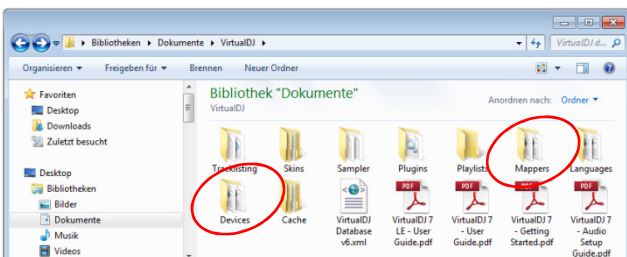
Bibliotheken ▸ Dokumente ▸ VirtualDJ ▸

VirtualDJ d...

Organisieren ▾ Freigeben für ▾ Brennen Neuer Ordner

Favoriten
Desktop
Downloads
Zuletzt besucht

Desktop
Bibliotheken
Bilder
Dokumente
Musik
Videos

Bibliothek "Dokumente"
VirtualDJ

Anordnen nach: Ordner ▾

Tracklisting
Skins
Sampler
Plugins
Playlists
Mappers
Languages
Devices
Cache
VirtualDJ Database v6.xml
VirtualDJ 7 LE - User Guide.pdf
VirtualDJ 7 - User Guide.pdf
VirtualDJ 7 - Getting Started.pdf
VirtualDJ 7 - Audio Setup Guide.pdf